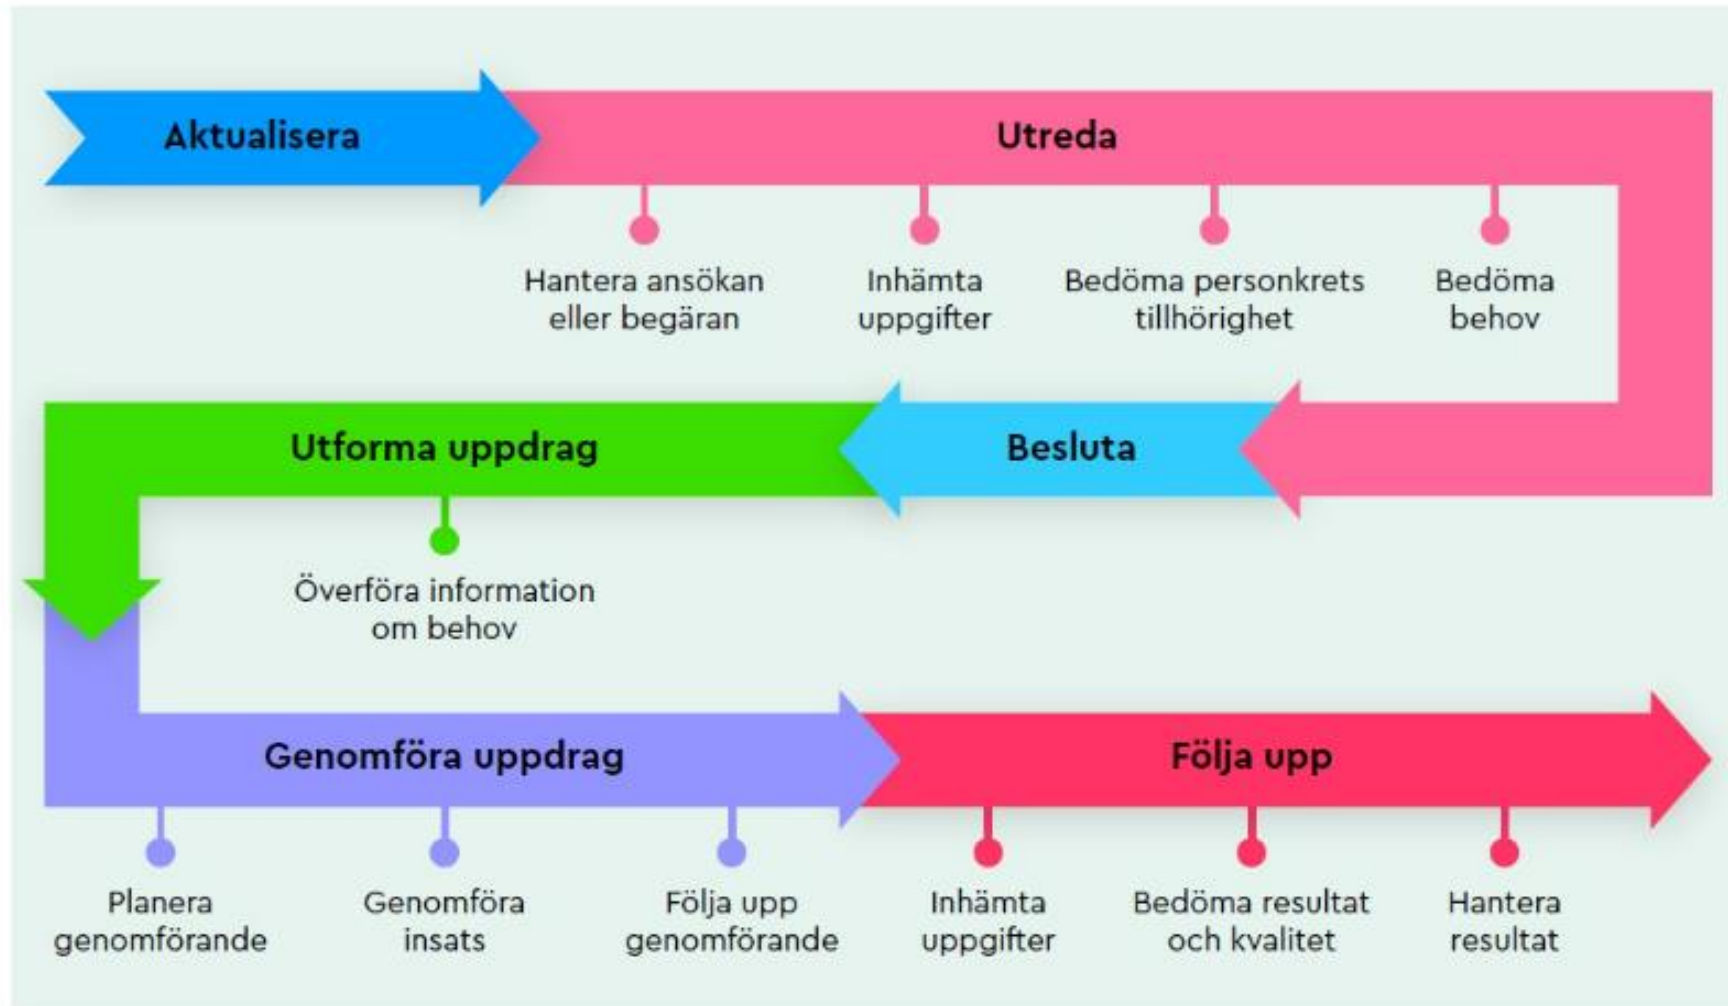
Aktualisera

Utreda

Hantera ansökan eller begäran

Inhämta uppgifter

Bedöma personkrets tillhörighet

Bedöma behov

Besluta

Utforma uppdrag

Överföra information om behov

Genomföra uppdrag

Planera genomförande

Genomföra insats

Följa upp genomförande

Följa upp

Inhämta uppgifter

Bedöma resultat och kvalitet

Hantera resultat